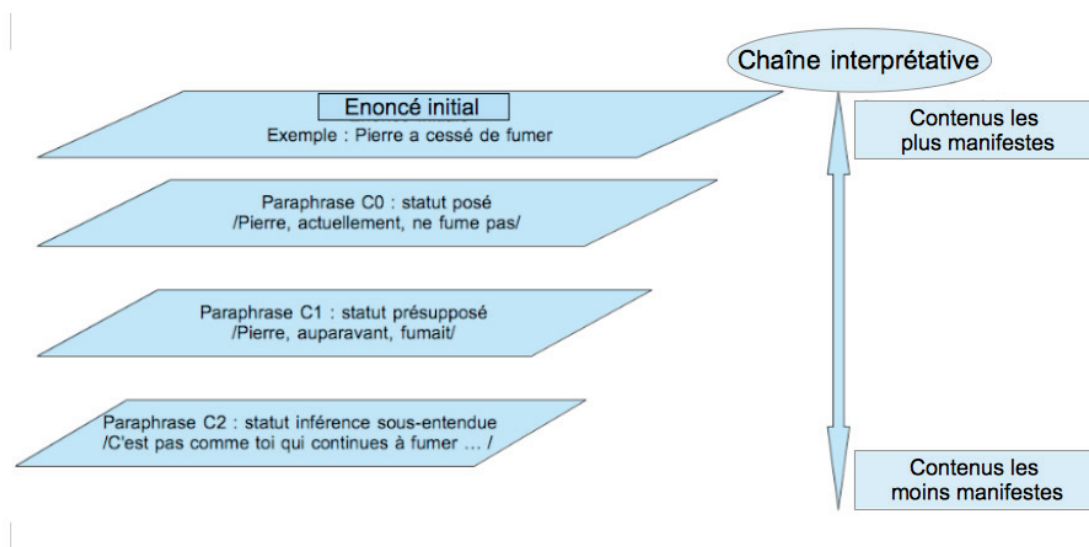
Chaîne interprétative

Enoncé initial
Exemple : Pierre a cessé de fumer

Contenus les plus manifestes

Paraphrase C0 : statut posé
/Pierre, actuellement, ne fume pas/

Paraphrase C1 : statut présupposé
/Pierre, auparavant, fumait/

Paraphrase C2 : statut inférence sous-entendue
/C'est pas comme toi qui continues à fumer … /

Contenus les moins manifestes